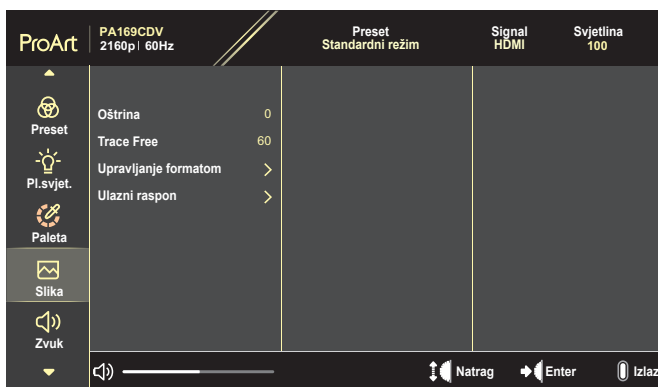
ProArt

PA169CDV
2160p | 60Hz

Preset
Standardni režim

Signal
HDMI

Svjetlina
100

Preset

Pl.svjet.

Paleta

Slika

Zvuk

Oštrina 0

Trace Free 60

Upravljanje formatom

Ulazni raspon

Natrag

Enter

Izlaz